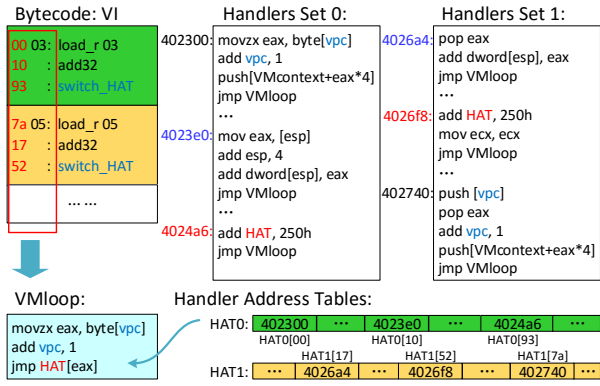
Bytecode: VI

| | | |
|---|---|---|
| 00 03: | load_r 03 |
| 10 : | add32 |
| 93 : | switch_HAT |
| 7a 05: | load_r 05 |
| 17 : | add32 |
| 52 : | switch_HAT |
| | ... ... |

Handlers Set 0:

402300: movzx eax, byte[vpc]
add vpc, 1
push[VMcontext+eax*4]
jmp VMloop
...
4023e0: mov eax, [esp]
add esp, 4
add dword[esp], eax
jmp VMloop
...
4024a6: add HAT, 250h
jmp VMloop
...

Handlers Set 1:

4026a4: pop eax
add dword[esp], eax
jmp VMloop
...
4026f8: add HAT, 250h
mov ecx, ecx
jmp VMloop
...
402740: push [vpc]
pop eax
add vpc, 1
push[VMcontext+eax*4]
jmp VMloop

VMloop:

movzx eax, byte[vpc]
add vpc, 1
jmp HAT[eax]

Handler Address Tables:

HAT0: | 402300 | ··· | 4023e0 | ··· | 4024a6 | ···
HAT0[00] HAT0[10] HAT0[93]

HAT1[17] HAT1[52] HAT1[7a]
HAT1: | ··· | 4026a4 | ··· | 4026f8 | ··· | 402740 | ···